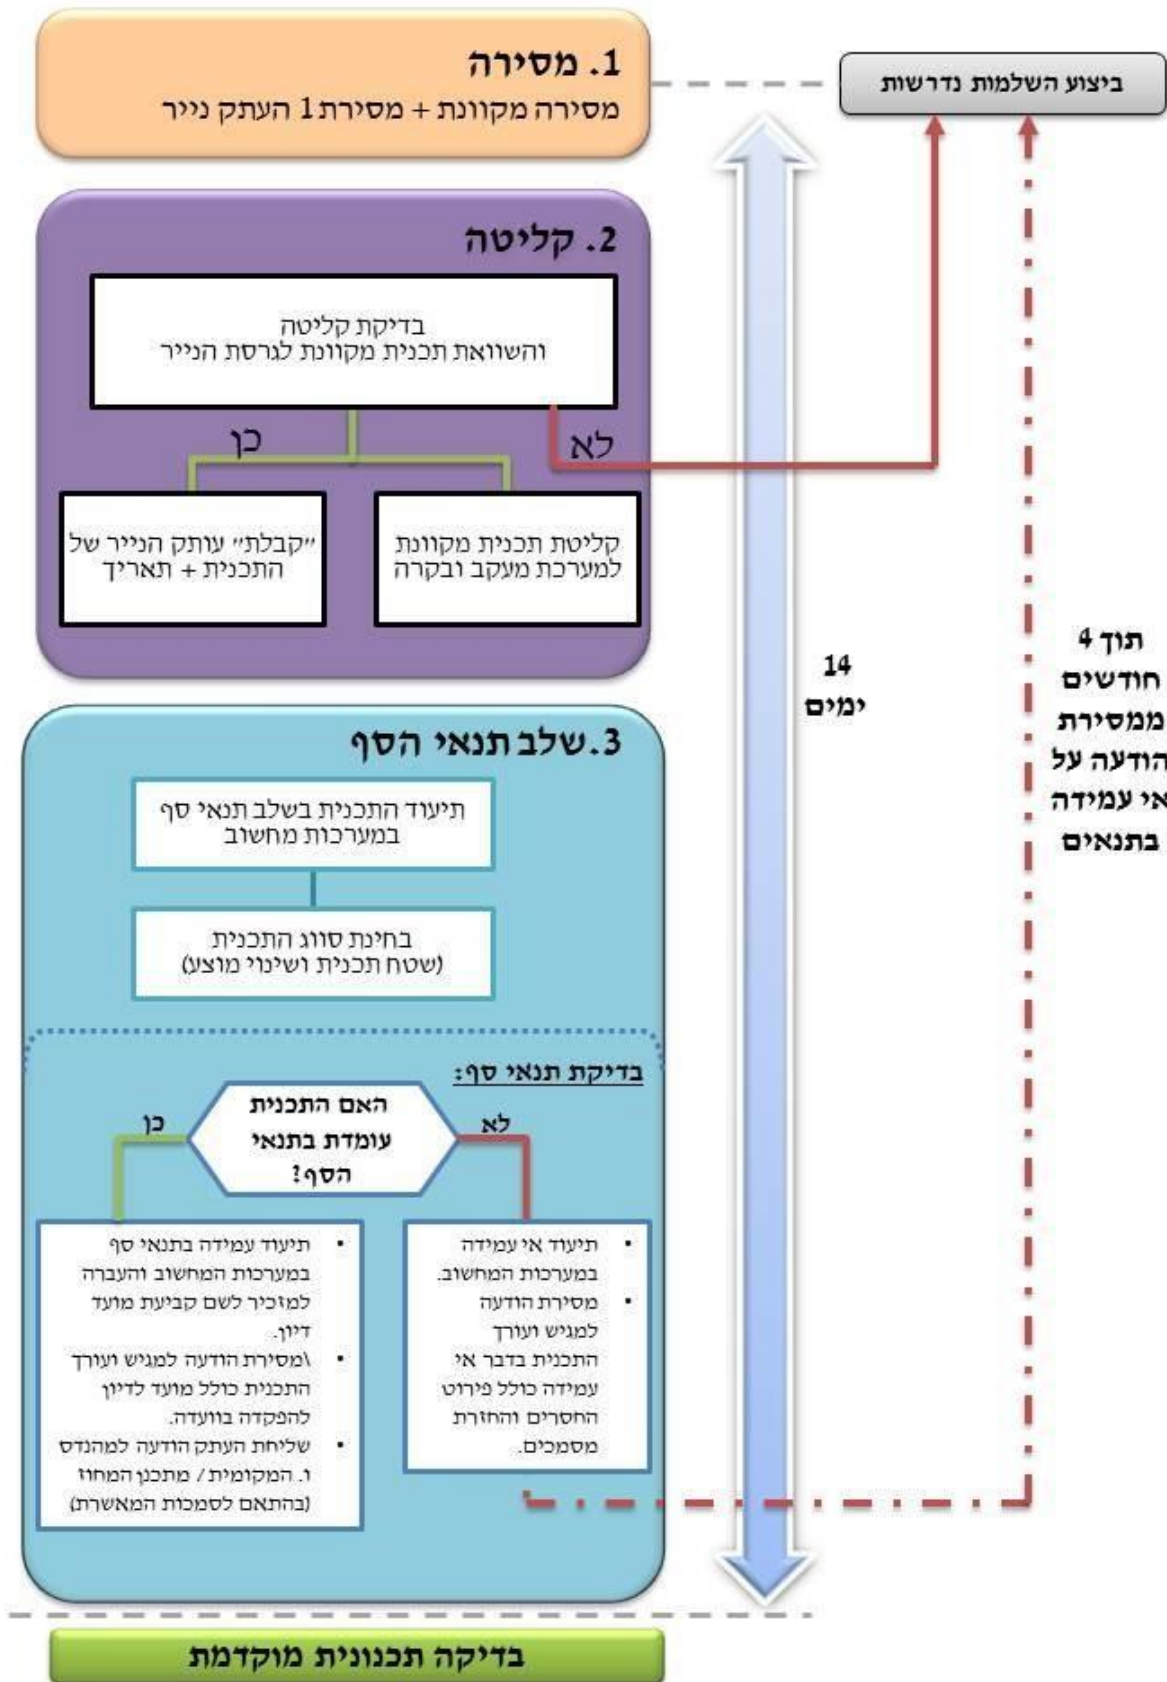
1. מסירה
מסירה מקוונת + מסירת 1 העתק נייר

ביצוע השלמות נדרשות

2. קליטה

בדיקת קליטה
והשוואת תכנית מקוונת לגרסת הנייר

כן

לא

"קבלת" עותק הנייר של התכנית + תאריך

קליטת תכנית מקוונת למערכת מעקב ובקרה

14
ימים

תוך 4
חודשים
ממסירת
הודעה על
אי עמידה
בתנאים

3.שלב תנאי הסף

תיעוד התכנית בשלב תנאי סף במערכות מחשוב

בחינת סווג התכנית
(שטח תכנית ושינוי מוצע)

בדיקת תנאי סף:

האם התכנית עומדת בתנאי הסף?

כן

לא

- תיעוד עמידה בתנאי סף במערכות המחשוב והעברה למזכיר לשם קביעת מועד דיון.
- \מסירת הודעה למגיש ועורך התכנית כולל מועד לדיון להפקדה בוועדה.
- שליחת העתק הודעה למהנדס ו. המקומית / מתכנן המחוז (בהתאם לסמכות המאשרת)

- תיעוד אי עמידה במערכות המחשוב.
- מסירת הודעה למגיש ועורך התכנית בדבר אי עמידה כולל פירוט החסרים והחזרת מסמכים.

בדיקה תכנונית מוקדמת